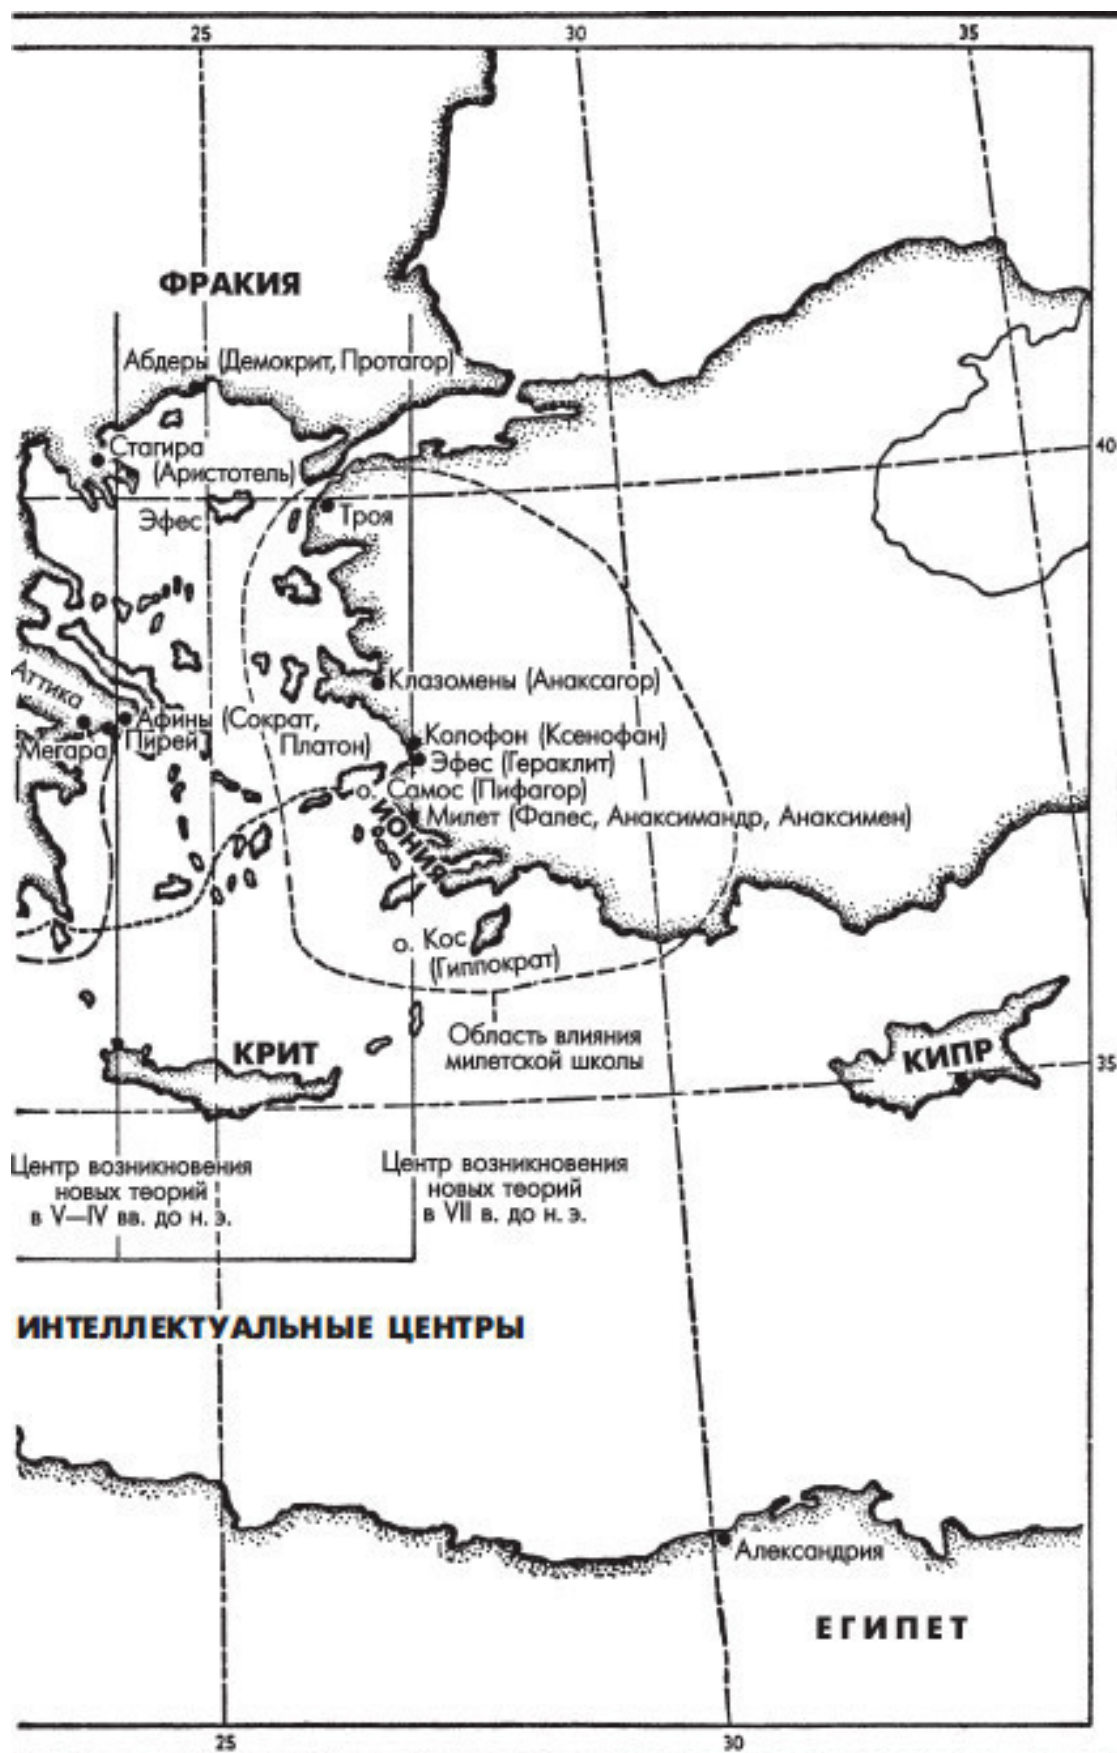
25
30
35

ФРАКИЯ

Абдеры (Демокрит, Протагор)

Стагира (Аристотель)

40

Эфес

Троя

Аттика

Афины (Сократ, Платон)

Мегара

Пирей

Клазомены (Анаксагор)

Колофон (Ксенофан)

Эфес (Гераклит)

о. Самос (Пифагор)

ИОНИЯ

Милет (Фалес, Анаксимандр, Анаксимен)

о. Кос (Гиппократ)

Область влияния милетской школы

КРИТ

КИПР

35

Центр возникновения новых теорий в V—IV вв. до н. э.

Центр возникновения новых теорий в VII в. до н. э.

ИНТЕЛЛЕКТУАЛЬНЫЕ ЦЕНТРЫ

Александрия

ЕГИПЕТ

25
30